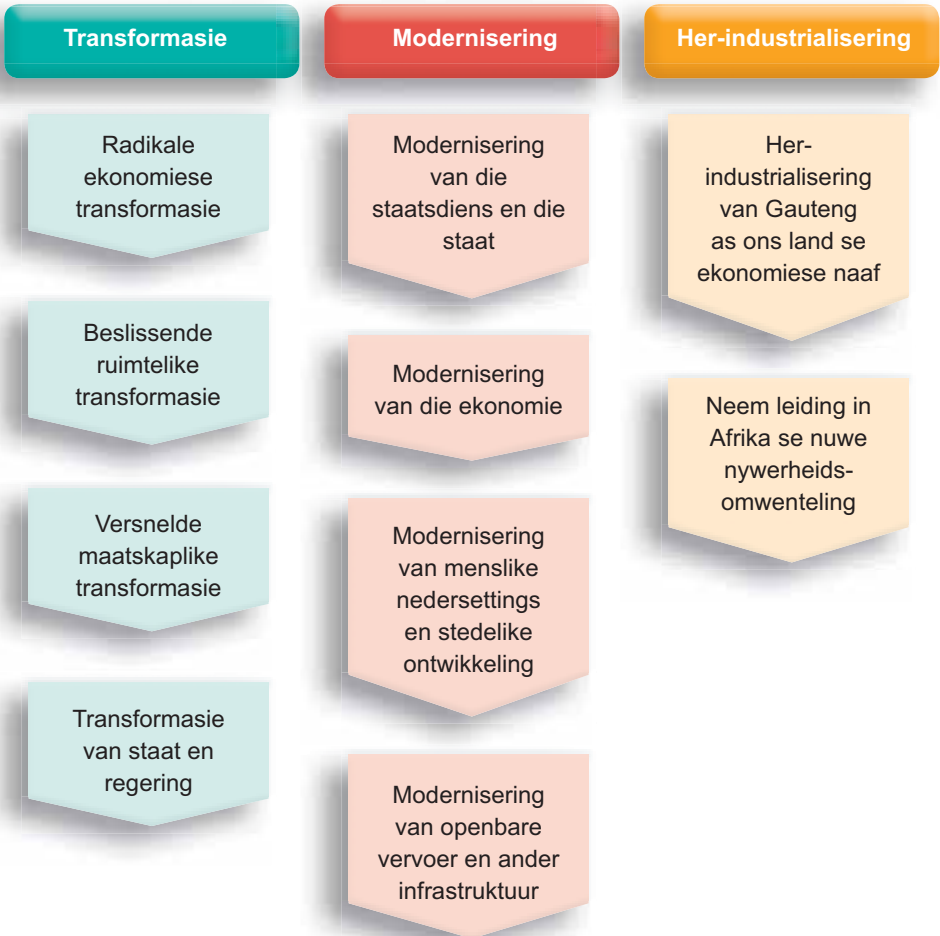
Transformasie

Radikale ekonomiese transformasie

Beslissende ruimtelike transformasie

Versnelde maatskaplike transformasie

Transformasie van staat en regering

Modernisering

Modernisering van die staatsdiens en die staat

Modernisering van die ekonomie

Modernisering van menslike nedersettings en stedelike ontwikkeling

Modernisering van openbare vervoer en ander infrastruktuur

Her-industrialisering

Her-industrialisering van Gauteng as ons land se ekonomiese naaf

Neem leiding in Afrika se nuwe nywerheids-omwenteling